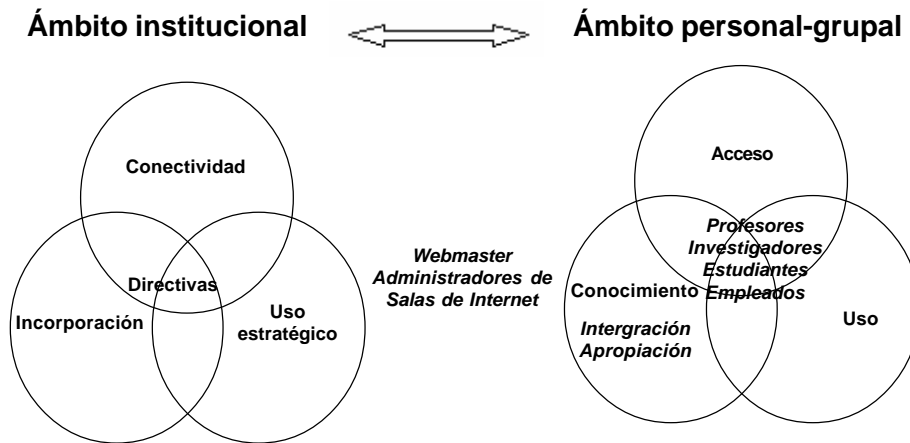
Ámbito institucional

Ámbito personal-grupal

Conectividad

Directivas

Incorporación

Uso estratégico

Webmaster
Administradores de Salas de Internet

Acceso

Profesores
Investigadores
Estudiantes
Empleados

Conocimiento

Intergración
Apropiación

Uso